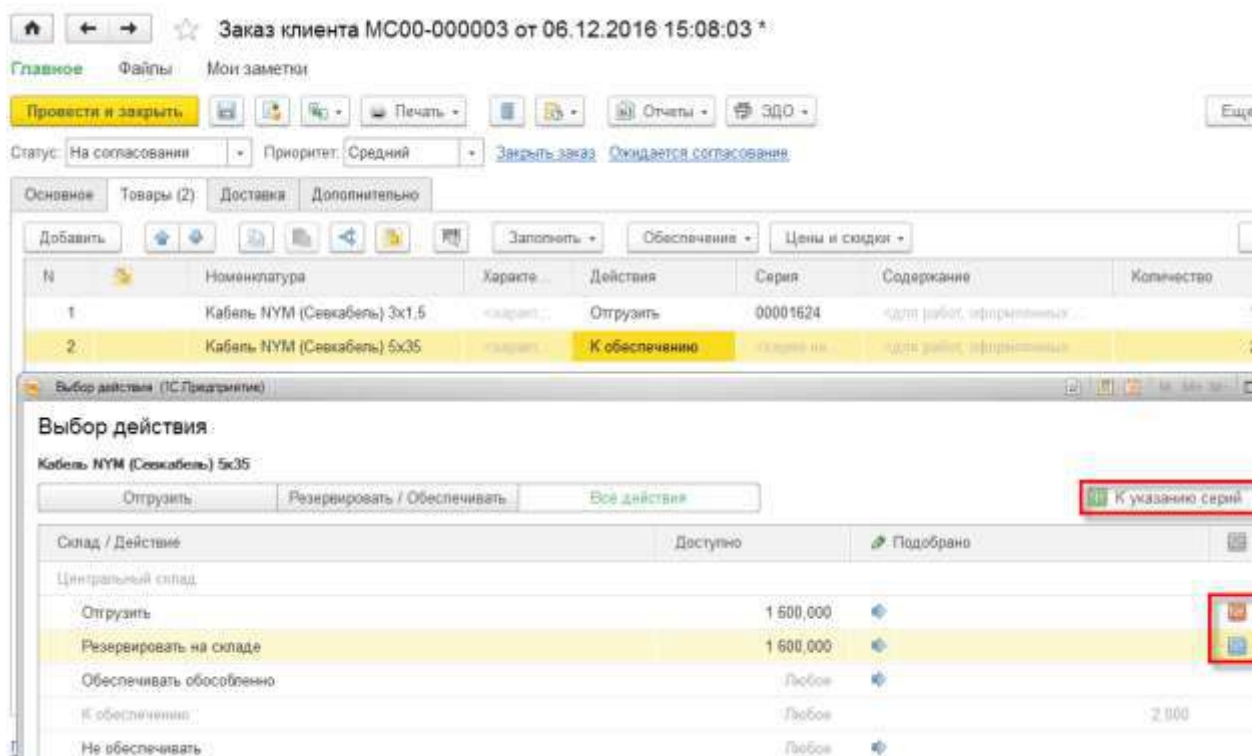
Заказ клиента МС00-000003 от 06.12.2016 15:08:03 *

Главное Файлы Мои заметки

Провести и закрыть Печать Отчеты ЭДО Еще

Статус: На согласовании Приоритет: Средний Закрыть заказ Ожидается согласование

Основное Товары (2) Доставка Дополнительно

Добавить Заполнить Обеспечение Цены и скидки

| N | | Номенклатура | Характе... | Действия | Серия | Содержание | Количество |
|---|---|---|---|---|---|---|---|
| 1 | | Кабель NYM (Севкабель) 3x1,5 | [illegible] | Отгрузить | 00001624 | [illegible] | |
| 2 | | Кабель NYM (Севкабель) 5x35 | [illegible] | К обеспечению | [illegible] | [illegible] | |

Выбор действия (1С:Предприятие)

Выбор действия

Кабель NYM (Севкабель) 5x35

Отгрузить Резервировать / Обеспечивать Все действия К указанию серий

| Склад / Действие | Доступно | Подобрано | |
|---|---|---|---|
| Центральный склад | | | |
| Отгрузить | 1 600,000 | | |
| Резервировать на складе | 1 600,000 | | |
| Обеспечивать обособленно | Любое | | |
| К обеспечению | Любое | | 2,000 |
| Не обеспечивать | Любое | | |